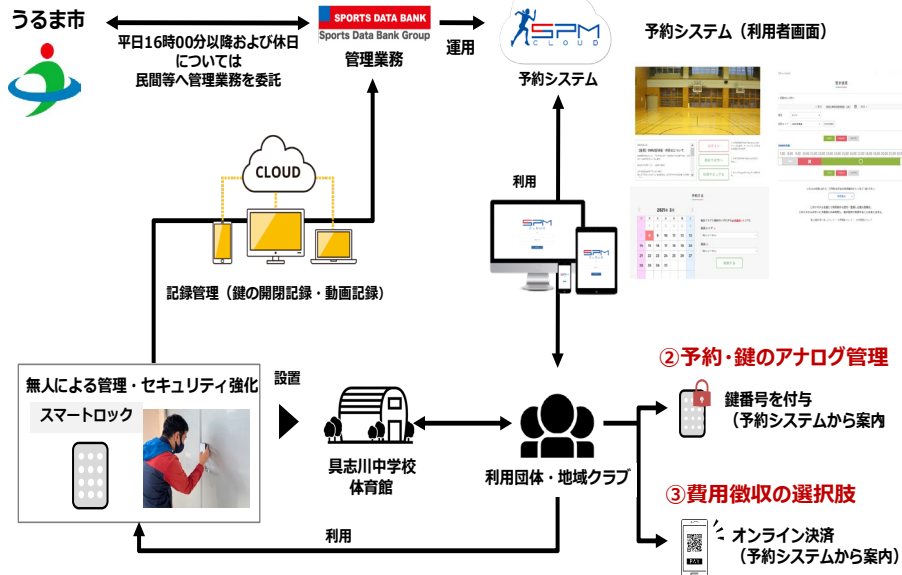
うるま市

平日16時00分以降および休日については民間等へ管理業務を委託

SPORTS DATA BANK
Sports Data Bank Group
管理業務

運用

SPM CLOUD
予約システム

予約システム（利用者画面）

CLOUD

利用

記録管理（鍵の開閉記録・動画記録）

無人による管理・セキュリティ強化

スマートロック

設置

具志川中学校
体育館

利用団体・地域クラブ

利用

②予約・鍵のアナログ管理

鍵番号を付与
（予約システムから案内

③費用徴収の選択肢

オンライン決済
（予約システムから案内）